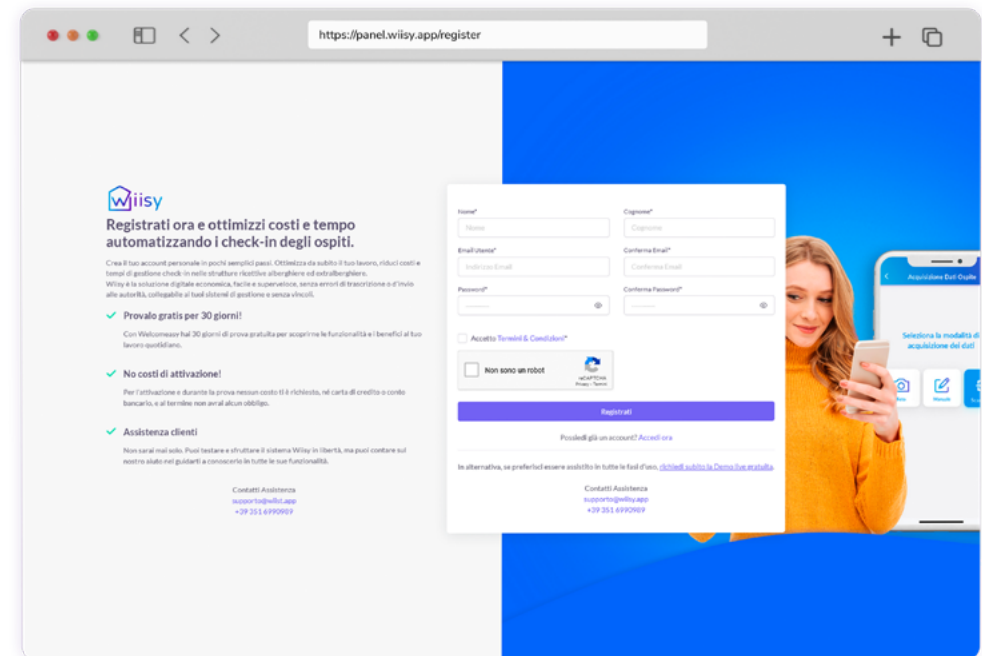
https://panel.wiisy.app/register

Wiisy

Registrati ora e ottimizzi costi e tempo automatizzando i check-in degli ospiti.

Crea il tuo account personale in pochi semplici passi. Ottimizza da subito il tuo lavoro, riduci costi e tempi di gestione check-in nelle strutture ricettive alberghiere ed extralberghiere. Wiisy è la soluzione digitale economica, facile e superveloce, senza errori di trascrizione o d'invio alle autorità, collegabile ai tuoi sistemi di gestione e senza vincoli.

Provalo gratis per 30 giorni!

Con Welcomeasy hai 30 giorni di prova gratuita per scoprirne le funzionalità e i benefici al tuo lavoro quotidiano.

No costi di attivazione!

Per l'attivazione e durante la prova nessun costo ti è richiesto, né carta di credito o conto bancario, e al termine non avrai alcun obbligo.

Assistenza clienti

Non sarai mai solo. Puoi testare e sfruttare il sistema Wiisy in libertà, ma puoi contare sul nostro aiuto nel guidarti a conoscerlo in tutte le sue funzionalità.

Contatti Assistenza
supporto@wiisy.app
+39 351 6990989

Nome*
Nome
Cognome*
Cognome
Email Utente*
Indirizzo Email
Conferma Email*
Conferma Email
Password*
Conferma Password*

Accetto Termini & Condizioni*

Non sono un robot
reCAPTCHA
Privacy - Termini

Registrati

Possiedi già un account? Accedi ora

In alternativa, se preferisci essere assistito in tutte le fasi d'uso, richiedi subito la Demo live gratuita.

Contatti Assistenza
supporto@wiisy.app
+39 351 6990989

Acquisizione Dati Ospite
Seleziona la modalità di acquisizione dei dati
Manuale